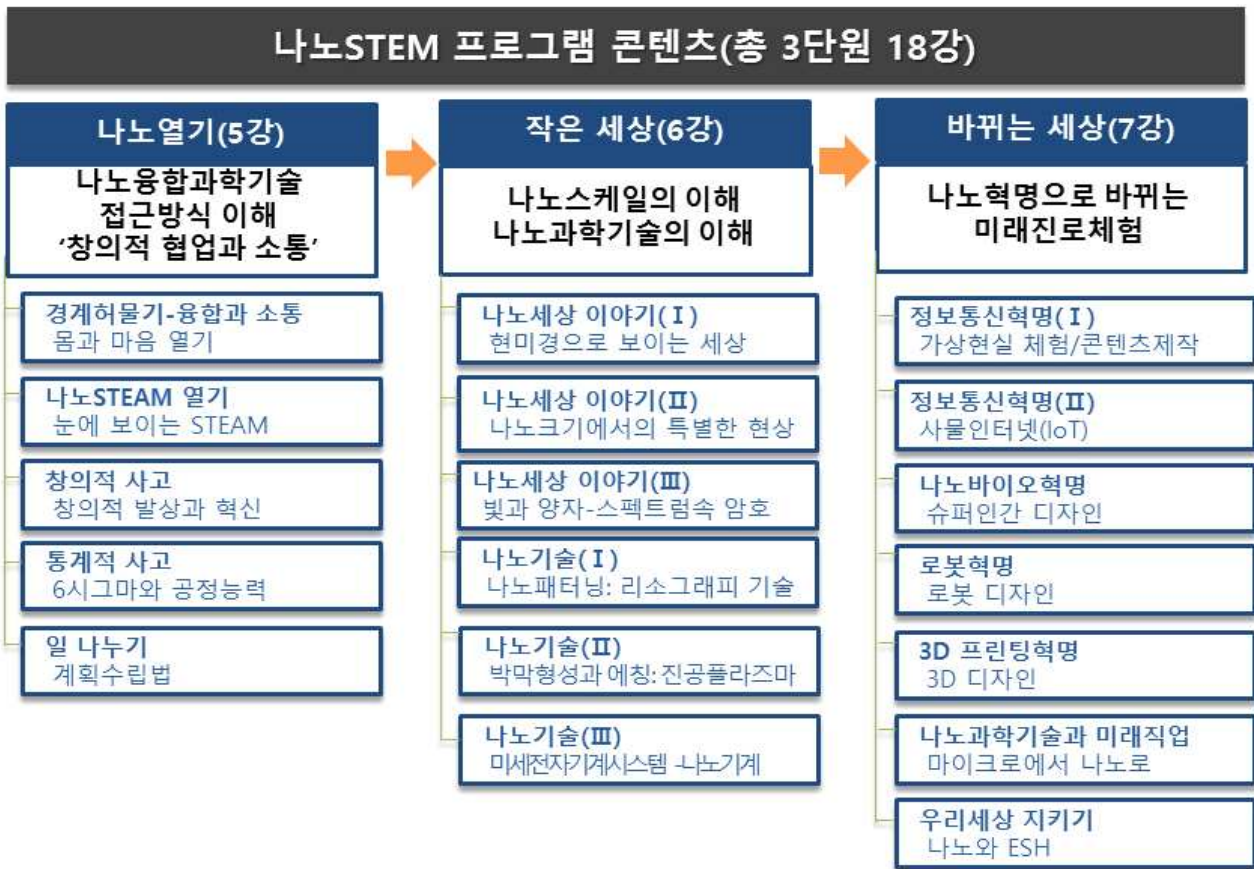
나노STEM 프로그램 콘텐츠(총 3단원 18강)

나노열기(5강)

나노융합과학기술
접근방식 이해
'창의적 협업과 소통'

경계허물기-융합과 소통
몸과 마음 열기

나노STEAM 열기
눈에 보이는 STEAM

창의적 사고
창의적 발상과 혁신

통계적 사고
6시그마와 공정능력

일 나누기
계획수립법

작은 세상(6강)

나노스케일의 이해
나노과학기술의 이해

나노세상 이야기(Ⅰ)
현미경으로 보이는 세상

나노세상 이야기(Ⅱ)
나노크기에서의 특별한 현상

나노세상 이야기(Ⅲ)
빛과 양자-스펙트럼속 암호

나노기술(Ⅰ)
나노패터닝: 리소그래피 기술

나노기술(Ⅱ)
박막형성과 에칭: 진공플라즈마

나노기술(Ⅲ)
미세전자기계시스템 -나노기계

바뀌는 세상(7강)

나노혁명으로 바뀌는
미래진로체험

정보통신혁명(Ⅰ)
가상현실 체험/콘텐츠제작

정보통신혁명(Ⅱ)
사물인터넷(IoT)

나노바이오혁명
슈퍼인간 디자인

로봇혁명
로봇 디자인

3D 프린팅혁명
3D 디자인

나노과학기술과 미래직업
마이크로에서 나노로

우리세상 지키기
나노와 ESH